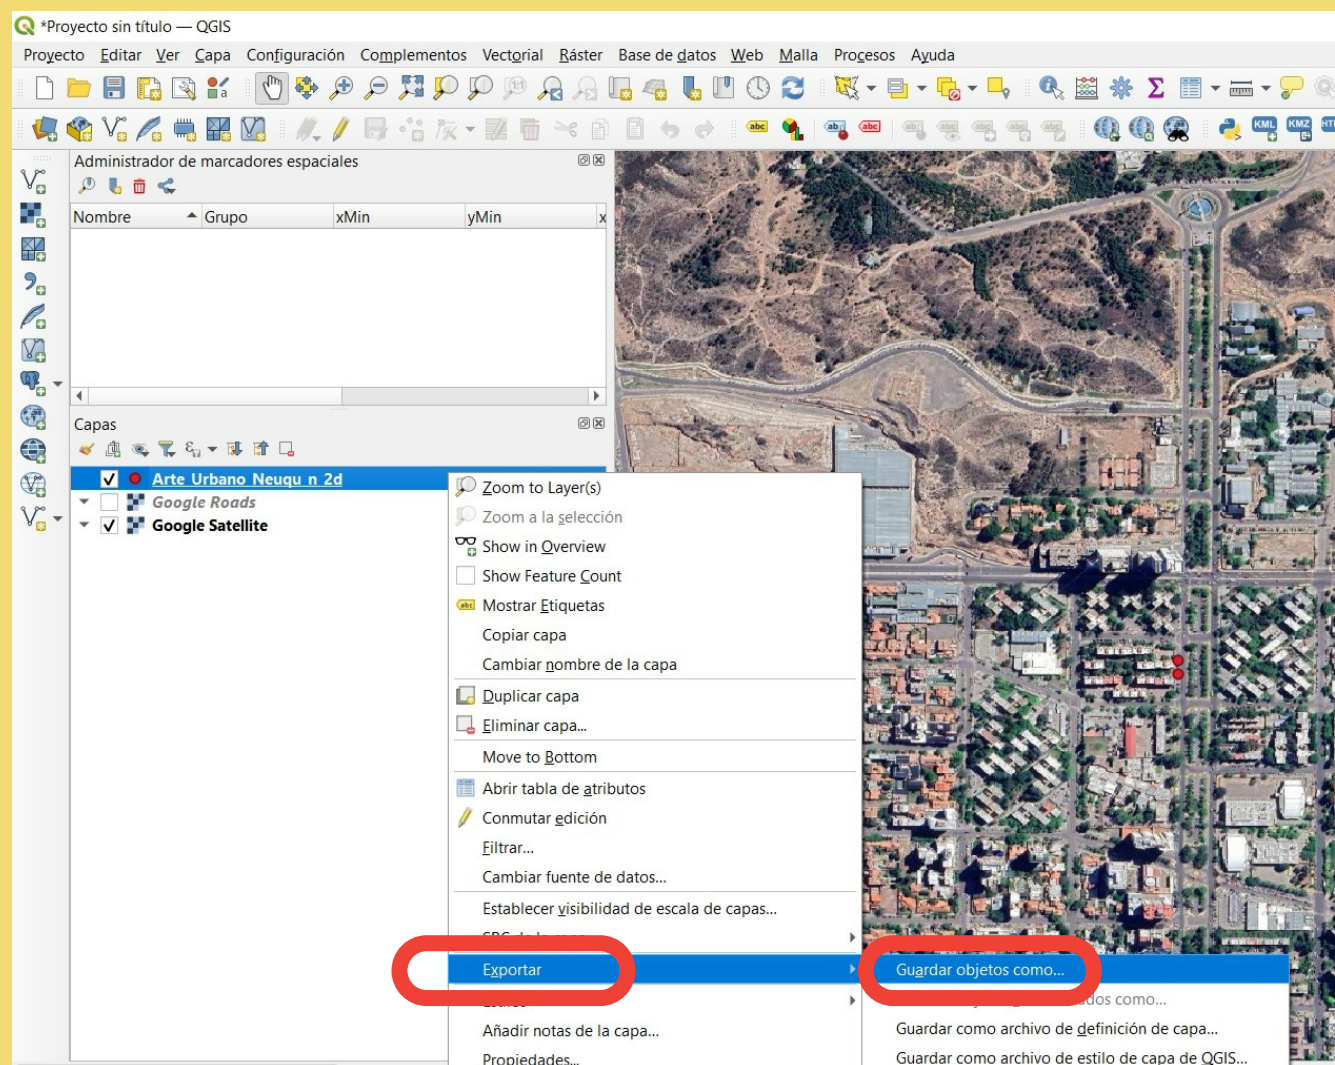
*Proyecto sin título — QGIS

Proyecto Editar Ver Capa Configuración Complementos Vectorial Ráster Base de datos Web Malla Procesos Ayuda

Administrador de marcadores espaciales

| Nombre | Grupo | xMin | yMin | x |
|---|---|---|---|---|

Capas

Arte Urbano Neuqu n 2d
Google Roads
Google Satellite

Zoom to Layer(s)
Zoom a la selección
Show in Overview
Show Feature Count
Mostrar Etiquetas
Copiar capa
Cambiar nombre de la capa
Duplicar capa
Eliminar capa...
Move to Bottom
Abrir tabla de atributos
Conmutar edición
Filtrar...
Cambiar fuente de datos...
Establecer visibilidad de escala de capas...
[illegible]
Exportar
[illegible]
Añadir notas de la capa...
Propiedades...

Guardar objetos como...
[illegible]dos como...
Guardar como archivo de definición de capa...
Guardar como archivo de estilo de capa de QGIS...